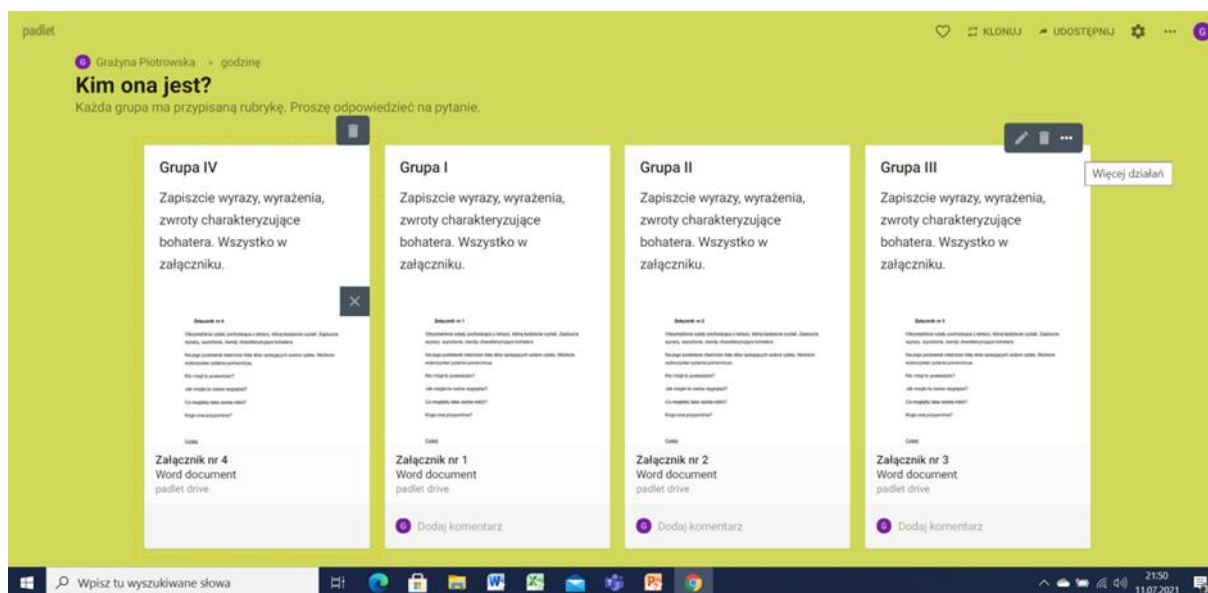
padlet

KLONUJ UDOSTĘPNIJ

Grażyna Piotrowska • godzinę

Kim ona jest?

Każda grupa ma przypisaną rubrykę. Proszę odpowiedzieć na pytanie.

Więcej działań

Grupa IV

Zapiszcie wyrazy, wyrażenia, zwroty charakteryzujące bohatera. Wszystko w załączniku.

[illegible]

Załącznik nr 4
Word document
padlet drive

Grupa I

Zapiszcie wyrazy, wyrażenia, zwroty charakteryzujące bohatera. Wszystko w załączniku.

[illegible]

Załącznik nr 1
Word document
padlet drive

Dodaj komentarz

Grupa II

Zapiszcie wyrazy, wyrażenia, zwroty charakteryzujące bohatera. Wszystko w załączniku.

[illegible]

Załącznik nr 2
Word document
padlet drive

Dodaj komentarz

Grupa III

Zapiszcie wyrazy, wyrażenia, zwroty charakteryzujące bohatera. Wszystko w załączniku.

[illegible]

Załącznik nr 3
Word document
padlet drive

Dodaj komentarz

Wpisz tu wyszukiwane słowa

21:50
11.07.2021